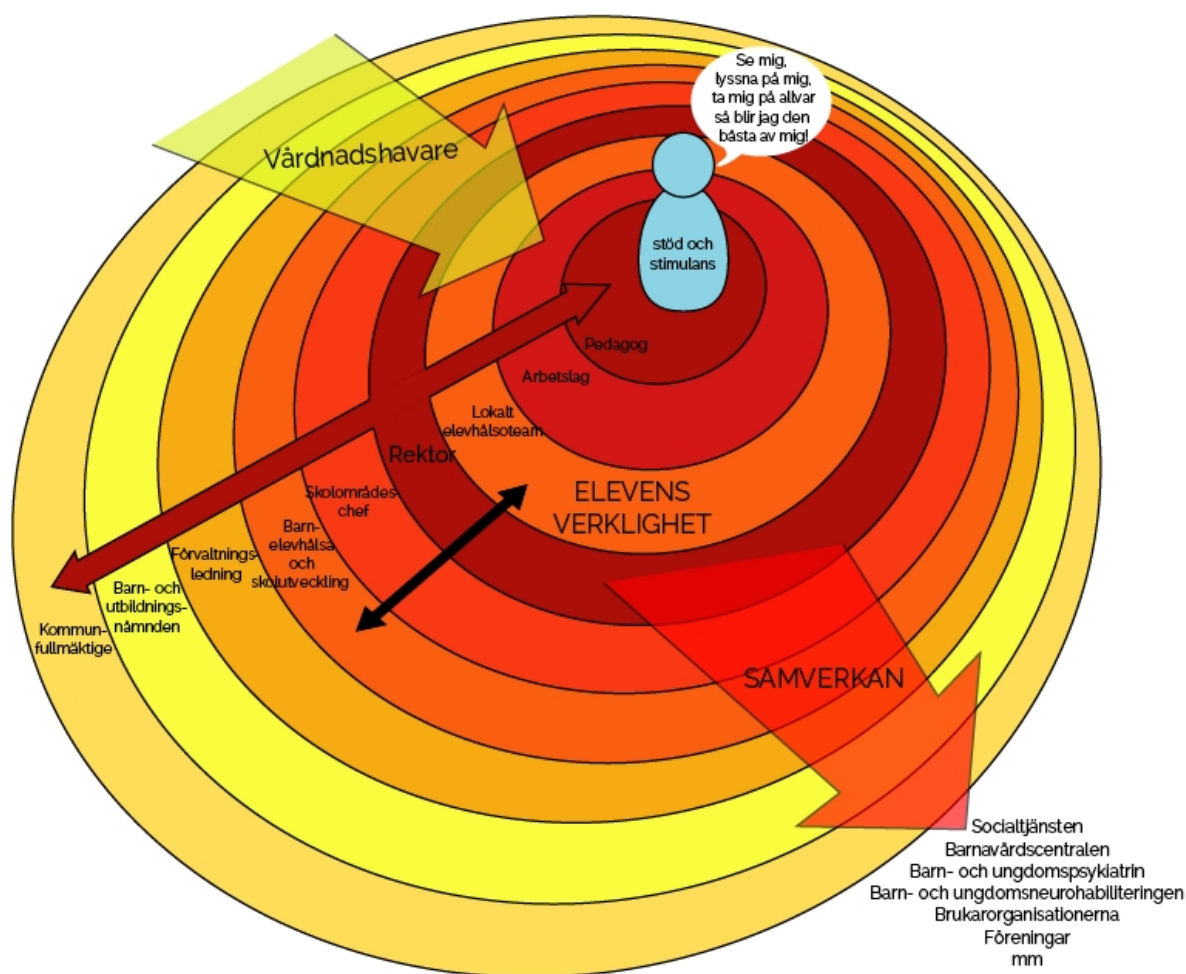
Se mig, lyssna på mig, ta mig på allvar så blir jag den bästa av mig!

Vårdnadshavare

stöd och stimulans

Pedagog

Arbetslag

Lokalt elevhälsoteam

Rektor

Skolområdeschef

Barn-elevhälsa och skolutveckling

Förvaltningsledning

Barn- och utbildningsnämnden

Kommunfullmäktige

ELEVENS VERKLIGHET

SAMVERKAN

Socialtjänsten
Barnavårdscentralen
Barn- och ungdomspsykiatrin
Barn- och ungdomsneurohabiliteringen
Brukarorganisationerna
Föreningar
mm